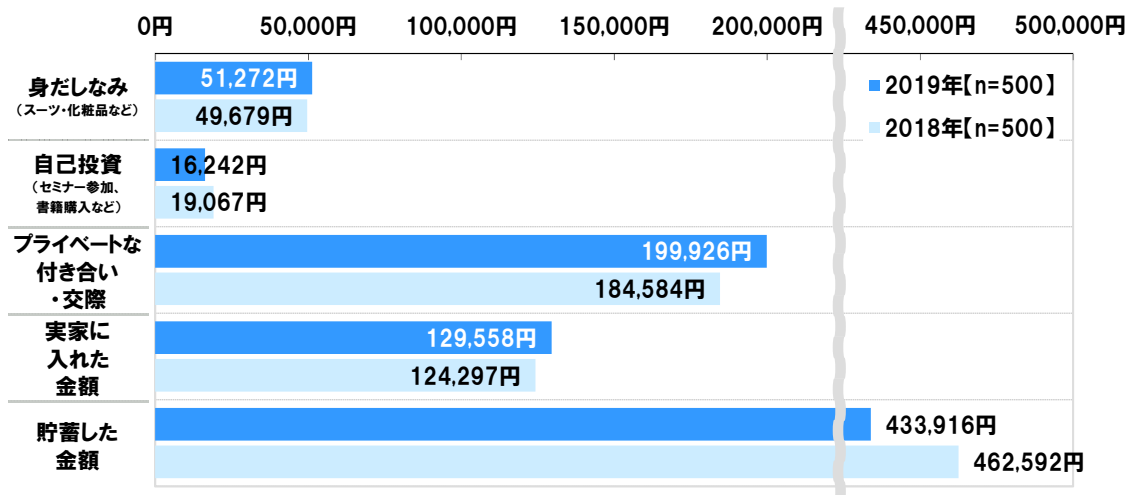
0円 50,000円 100,000円 150,000円 200,000円 450,000円 500,000円

■2019年【n=500】
■2018年【n=500】

身だしなみ
（スーツ・化粧品など）
51,272円
49,679円

自己投資
（セミナー参加、書籍購入など）
16,242円
19,067円

プライベートな付き合い・交際
199,926円
184,584円

実家に入れた金額
129,558円
124,297円

貯蓄した金額
433,916円
462,592円